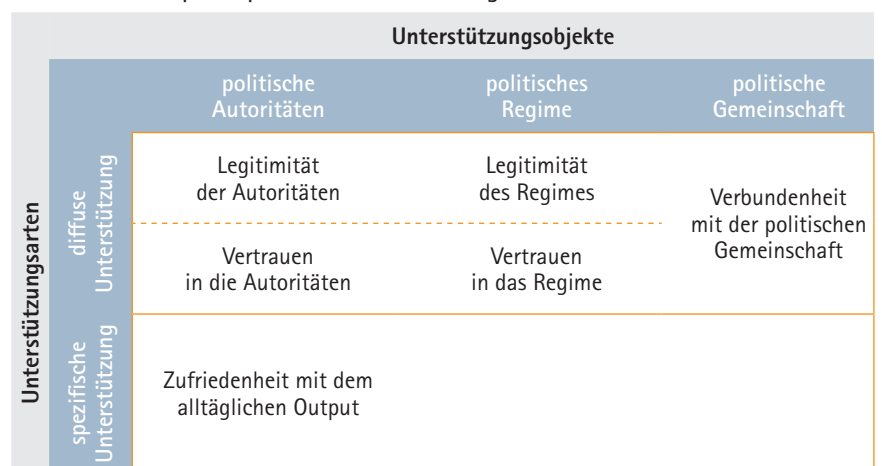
Unterstützungsobjekte

| | | politische Autoritäten | politisches Regime | politische Gemeinschaft |
|---|---|---|---|---|
| Unterstützungsarten | diffuse Unterstützung | Legitimität der Autoritäten | Legitimität des Regimes | Verbundenheit mit der politischen Gemeinschaft |
| | | Vertrauen in die Autoritäten | Vertrauen in das Regime | |
| | spezifische Unterstützung | Zufriedenheit mit dem alltäglichen Output | | |